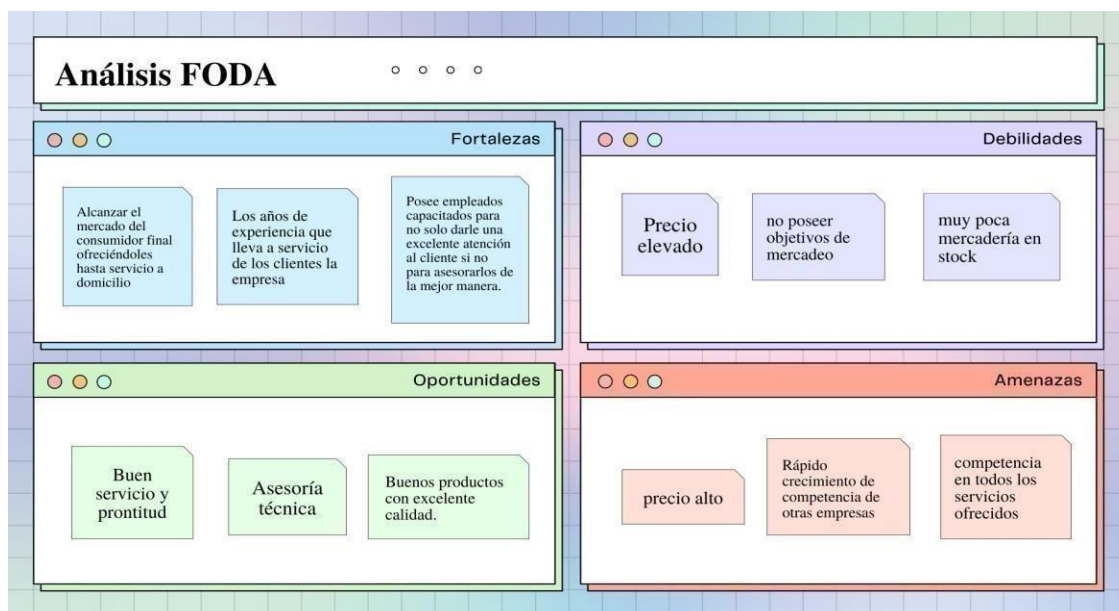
Análisis FODA

Fortalezas

Alcanzar el mercado del consumidor final ofreciéndoles hasta servicio a domicilio

Los años de experiencia que lleva a servicio de los clientes la empresa

Posee empleados capacitados para no solo darle una excelente atención al cliente si no para asesorarlos de la mejor manera.

Debilidades

Precio elevado

no poseer objetivos de mercadeo

muy poca mercadería en stock

Oportunidades

Buen servicio y prontitud

Asesoría técnica

Buenos productos con excelente calidad.

Amenazas

precio alto

Rápido crecimiento de competencia de otras empresas

competencia en todos los servicios ofrecidos